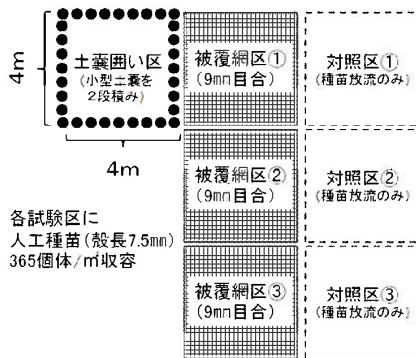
4m

土嚢囲い区
(小型土嚢を2段積み)

4m

被覆網区①
(9mm目合)

対照区①
(種苗放流のみ)

被覆網区②
(9mm目合)

対照区②
(種苗放流のみ)

各試験区に
人工種苗(殻長7.5mm)
365個体/m²収容

被覆網区③
(9mm目合)

対照区③
(種苗放流のみ)